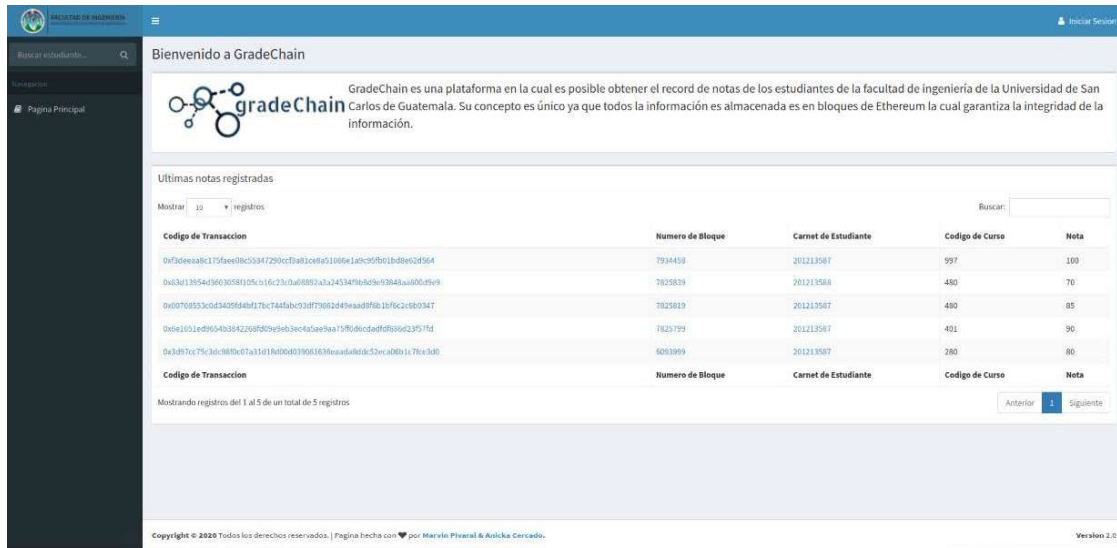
FACULTAD DE INGENIERIA

Iniciar Sesion

Buscar estudiante...

Navegacion

Pagina Principal

Bienvenido a GradeChain

gradeChain

GradeChain es una plataforma en la cual es posible obtener el record de notas de los estudiantes de la facultad de ingeniería de la Universidad de San Carlos de Guatemala. Su concepto es único ya que todos la información es almacenada es en bloques de Ethereum la cual garantiza la integridad de la información.

Ultimas notas registradas

Mostrar 10 registros

Buscar:

| Codigo de Transaccion | Numero de Bloque | Carnet de Estudiante | Codigo de Curso | Nota |
|---|---|---|---|---|
| 0xf3deeaa8c175faee08c55347290ccf0a81ce8a51066e1a9c95fb01bd8e62d564 | 7934458 | 201213587 | 997 | 100 |
| 0x83d13954d3603058f105cb16c23c0a08892a3a24534f9b8d9e93848aa600d9e9 | 7825839 | 201213588 | 480 | 70 |
| 0x00708553c0d3405fd4bf17bc744fabc93df79862d49eaad8f6b1bf6c2c6b0347 | 7825819 | 201213587 | 480 | 85 |
| 0x6e1051ed9654b3842268fd09e9eb3ec4a5ae9aa75ff0d6cdadfdf886d23f57fd | 7825799 | 201213587 | 401 | 90 |
| 0x3d97cc75c3dc98f0c07a31d18d00d039061638eaada8ddc52eca06b1c7fce3d0 | 6093999 | 201213587 | 280 | 80 |
| Codigo de Transaccion | Numero de Bloque | Carnet de Estudiante | Codigo de Curso | Nota |

Mostrando registros del 1 al 5 de un total de 5 registros

Anterior 1 Siguiente

Copyright © 2020 Todos los derechos reservados. | Pagina hecha con por Marvin Pivaral & Anicka Cercado.

Version 2.0